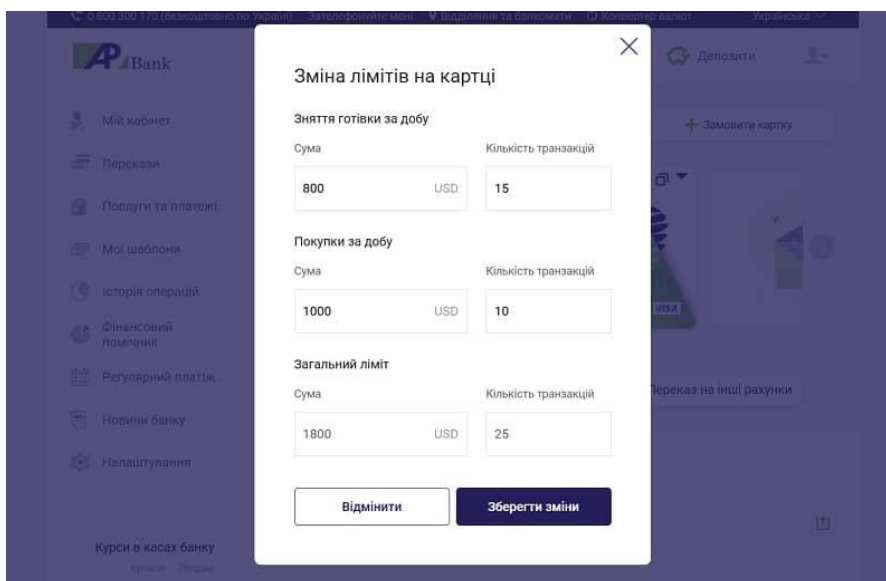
0 800 300 170 (безкоштовно по Україні)  Зателефонуйте мені  Відділення та банкомати  Конвертер валют  Українська

AP Bank

Мій кабінет
Перекази
Послуги та платежі
Мої шаблони
Історія операцій
Фінансовий помічник
Регулярний платіж
Новини банку
Налаштування

Курси в касах банку
Купівля  Продаж

Депозити

+ Замовити картку

VISA

Переказ на інші рахунки

Зміна лімітів на картці

Зняття готівки за добу
Сума
800 USD
Кількість транзакцій
15

Покупки за добу
Сума
1000 USD
Кількість транзакцій
10

Загальний ліміт
Сума
1800 USD
Кількість транзакцій
25

Відмінити
Зберегти зміни